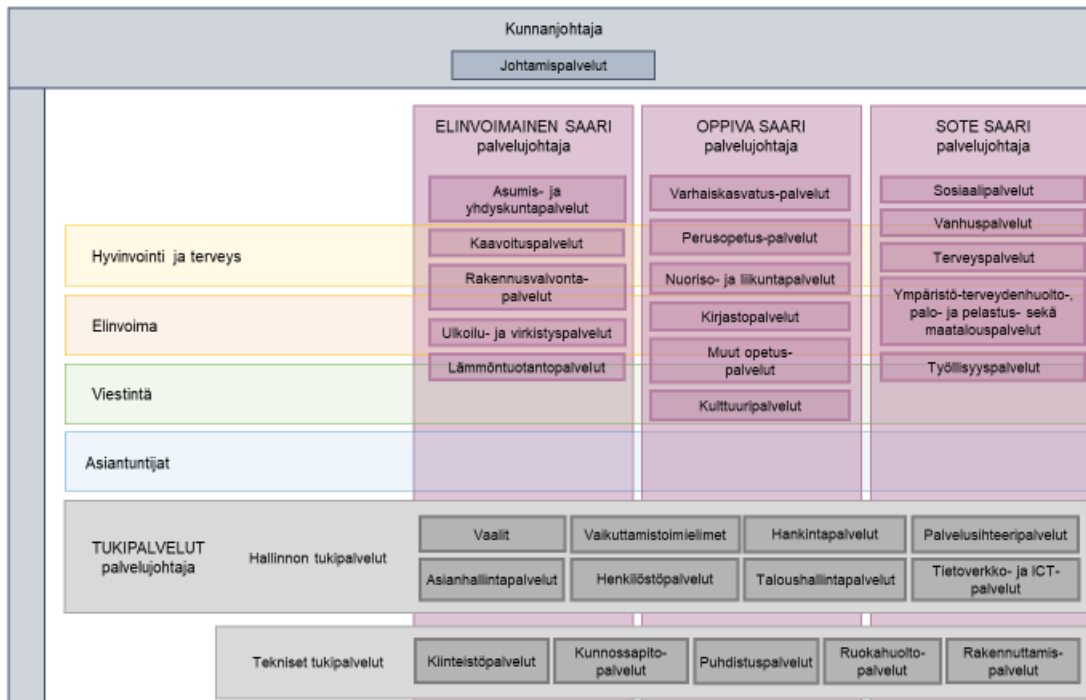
Kunnanjohtaja

Johtamispalvelut

ELINVOIMAINEN SAARI
palvelujohtaja

Asumis- ja yhdyskuntapalvelut

Kaavoituspalvelut

Rakennusvalvontapalvelut

Ulkoilu- ja virkistyspalvelut

Lämmöntuotantopalvelut

OPPIVA SAARI
palvelujohtaja

Varhaiskasvatus-palvelut

Perusopetus-palvelut

Nuoriso- ja liikuntapalvelut

Kirjastopalvelut

Muut opetuspalvelut

Kulttuuripalvelut

SOTE SAARI
palvelujohtaja

Sosiaalipalvelut

Vanhuspalvelut

Terveyspalvelut

Ympäristö-terveydenhuolto-, palo- ja pelastus- sekä maatalouspalvelut

Työllisyyspalvelut

Hyvinvointi ja terveys

Elinvoima

Viestintä

Asiantuntijat

TUKIPALVELUT
palvelujohtaja

Hallinnon tukipalvelut

Vaalit

Vaikuttamistoimielimet

Hankintapalvelut

Palvelusihteeripalvelut

Asianhallintapalvelut

Henkilöstöpalvelut

Taloushallintapalvelut

Tietoverkko- ja ICT-palvelut

Tekniset tukipalvelut

Kiinteistöpalvelut

Kunnossapitopalvelut

Puhdistuspalvelut

Ruokahuoltopalvelut

Rakennuttamispalvelut